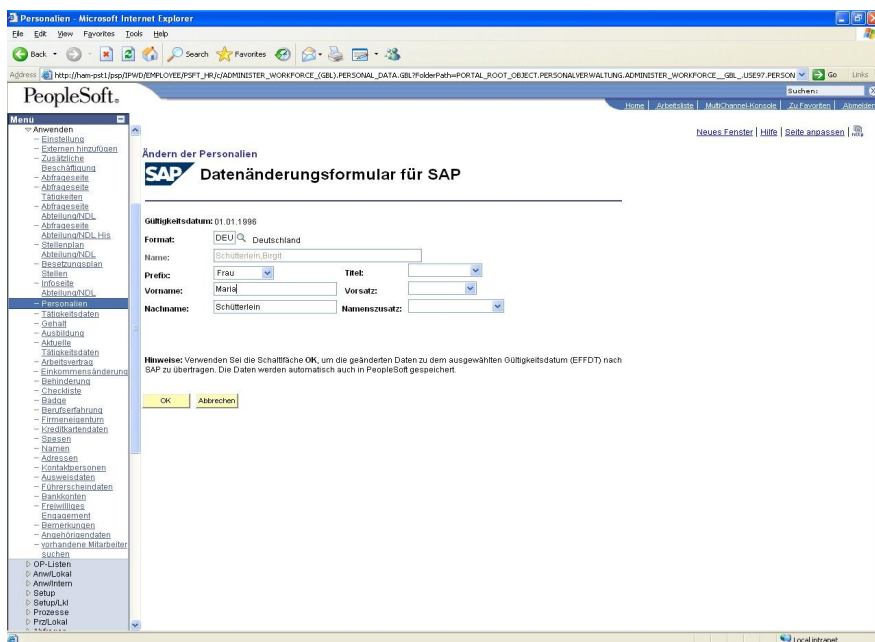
Personalien - Microsoft Internet Explorer

File Edit View Favorites Tools Help

Back Search Favorites

Address http://hsm-pst1/psp/IPWD/EMPLOYEE/PSFT_HR/c/ADMINISTER_WORKFORCE_(GBL).PERSONAL_DATA.GBL?FolderPath=PORTAL_ROOT_OBJECT.PERSONALVERWALTUNG.ADMINISTER_WORKFORCE__GBL_.USE97.PERSON Go Links

PeopleSoft.

Suchen:

Home | Arbeitsliste | MultiChannel-Konsole | Zu Favoriten | Abmelden

Menu
Anwenden
- Einstellung
- Externen hinzufügen
- Zusätzliche Beschäftigung
- Abfrageseite
- Abfrageseite Tätigkeiten
- Abfrageseite Abteilung/NDL
- Abfrageseite Abteilung/NDL His
- Stellenplan Abteilung/NDL
- Besetzungsplan Stellen
- Infoseite Abteilung/NDL
- Personalien
- Tätigkeitsdaten
- Gehalt
- Ausbildung
- Aktuelle Tätigkeitsdaten
- Arbeitsvertrag
- Einkommensänderung
- Behinderung
- Checkliste
- Badge
- Berufserfahrung
- Firmeneigentum
- Kreditkartendaten
- Spesen
- Namen
- Adressen
- Kontaktpersonen
- Ausweisdaten
- Führerscheindaten
- Bankkonten
- Freiwilliges Engagement
- Bemerkungen
- Angehörigendaten
- vorhandene Mitarbeiter suchen
OP-Listen
Anw/Lokal
Anw/Intern
Setup
Setup/Lkl
Prozesse
Prz/Lokal

Neues Fenster | Hilfe | Seite anpassen |

Ändern der Personalien

SAP Datenänderungsformular für SAP

Gültigkeitsdatum: 01.01.1996

Format: DEU Deutschland

Name: Schütterlein,Birgit

Prefix: Frau Titel:

Vorname: Maria Vorsatz:

Nachname: Schütterlein Namenszusatz:

Hinweise: Verwenden Sie die Schaltfläche OK, um die geänderten Daten zu dem ausgewählten Gültigkeitsdatum (EFFDT) nach SAP zu übertragen. Die Daten werden automatisch auch in PeopleSoft gespeichert.

OK Abbrechen

Local intranet